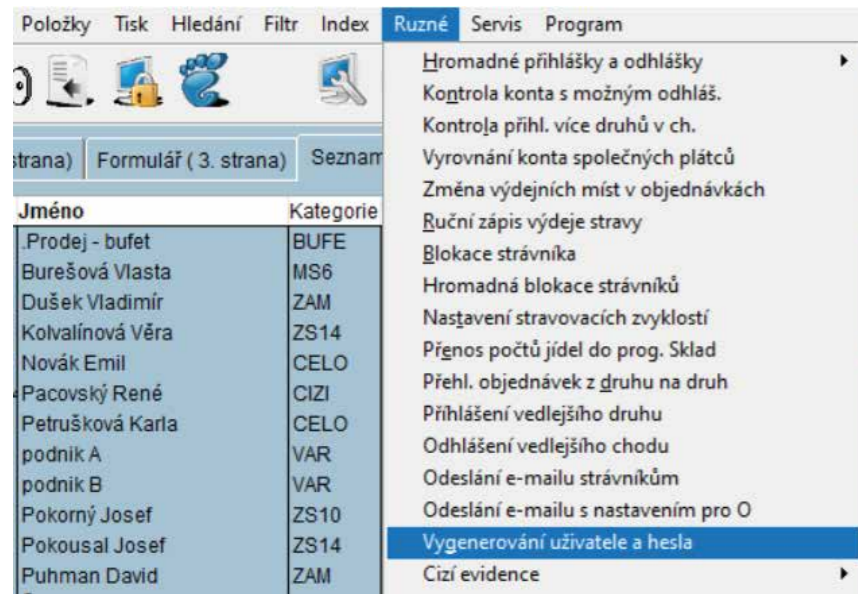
Položky Tisk Hledání Filtr Index Ruzné Servis Program

strana) Formulář ( 3. strana) Seznam

| Jméno | Kategorie |
|---|---|
| .Prodej - bufet | BUFE |
| Burešová Vlasta | MS6 |
| Dušek Vladimír | ZAM |
| Kolvalínová Věra | ZS14 |
| Novák Emil | CELO |
| Pacovský René | CIZI |
| Petrušková Karla | CELO |
| podnik A | VAR |
| podnik B | VAR |
| Pokorný Josef | ZS10 |
| Pokousal Josef | ZS14 |
| Puhman David | ZAM |

Hromadné přihlášky a odhlášky
Kontrola konta s možným odhláš.
Kontrola přihl. více druhů v ch.
Vyrovnání konta společných plátců
Změna výdejních míst v objednávkách
Ruční zápis výdeje stravy
Blokace strávníka
Hromadná blokace strávníků
Nastavení stravovacích zvyklostí
Přenos počtů jídel do prog. Sklad
Přehl. objednávek z druhu na druh
Přihlášení vedlejšího druhu
Odhlášení vedlejšího chodu
Odeslání e-mailu strávníkům
Odeslání e-mailu s nastavením pro O
Vygenerování uživatele a hesla
Cizí evidence